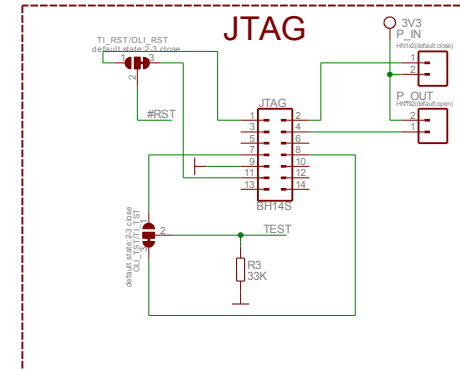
JTAG

TI_RST/OLI_RST
default state 2-3 close
1
3
2
#RST

3V3
P_IN
HN1x2(default close)
2
1
P_OUT
HN1x2(default open)
2
1

JTAG
1 2
3 4
5 6
7 8
9 10
11 12
13 14
BH14S

default state 2-3 close
OLI_TST/TI_TST
1
2
3
TEST
R3
33K